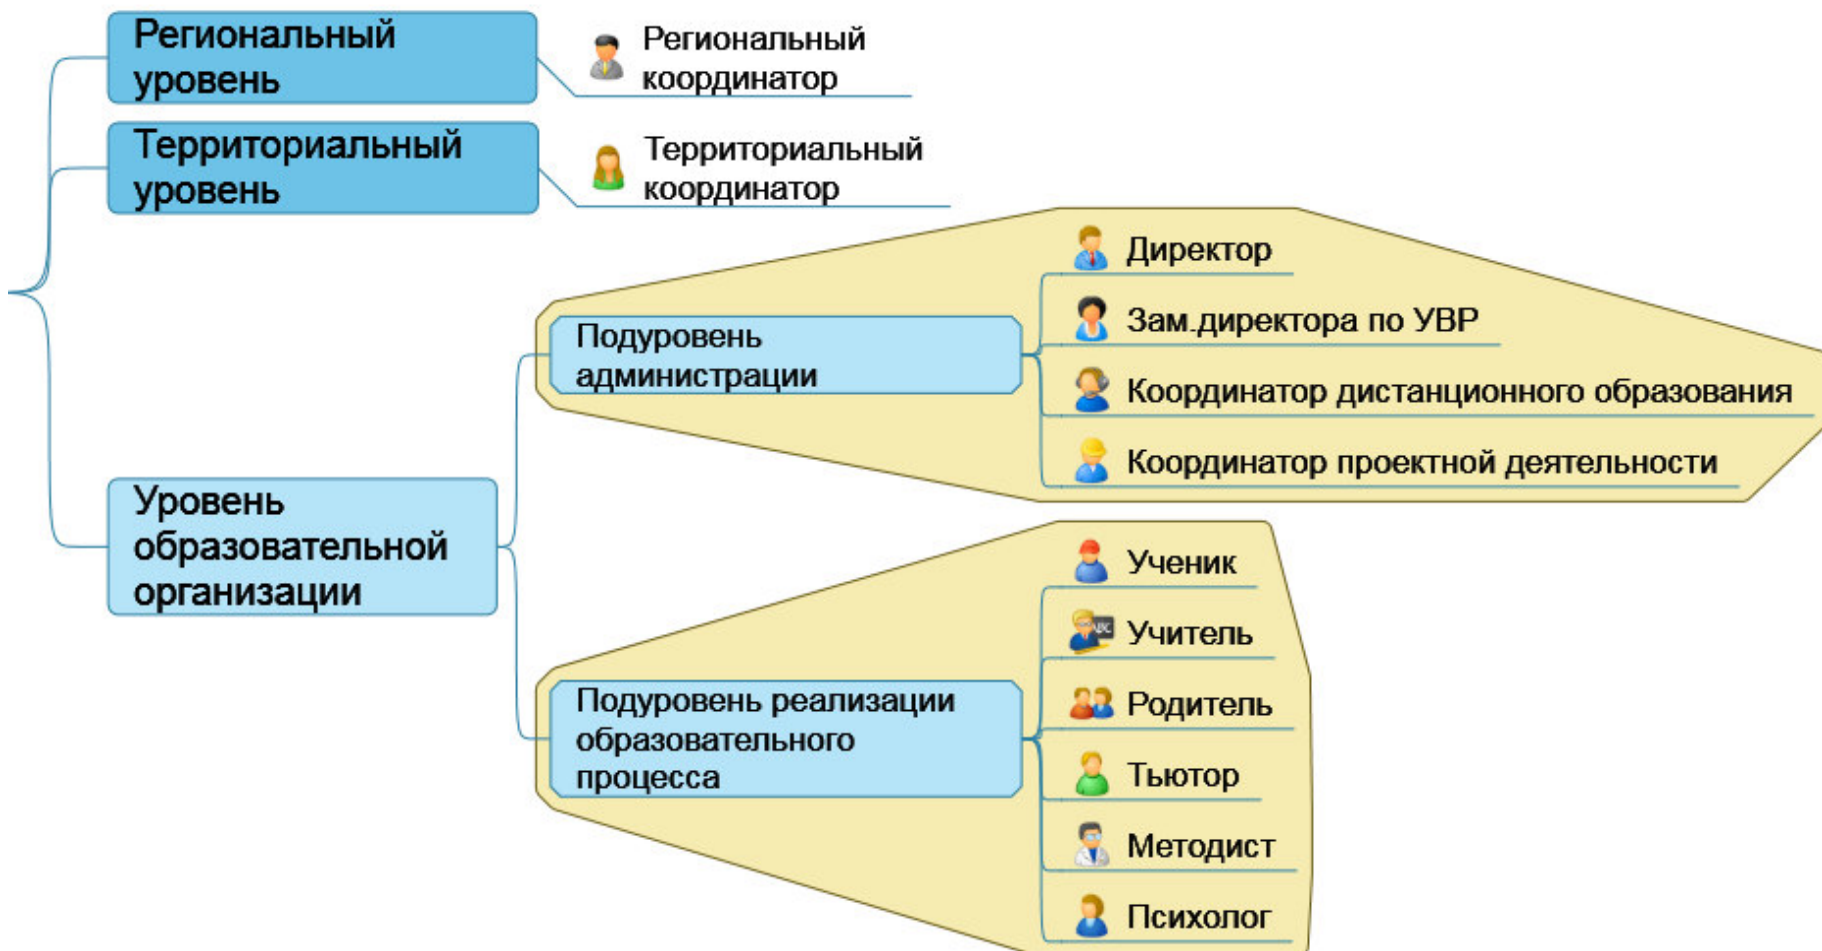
Региональный уровень

Региональный координатор

Территориальный уровень

Территориальный координатор

Уровень образовательной организации

Подуровень администрации

Директор

Зам.директора по УВР

Координатор дистанционного образования

Координатор проектной деятельности

Подуровень реализации образовательного процесса

Ученик

Учитель

Родитель

Тьютор

Методист

Психолог